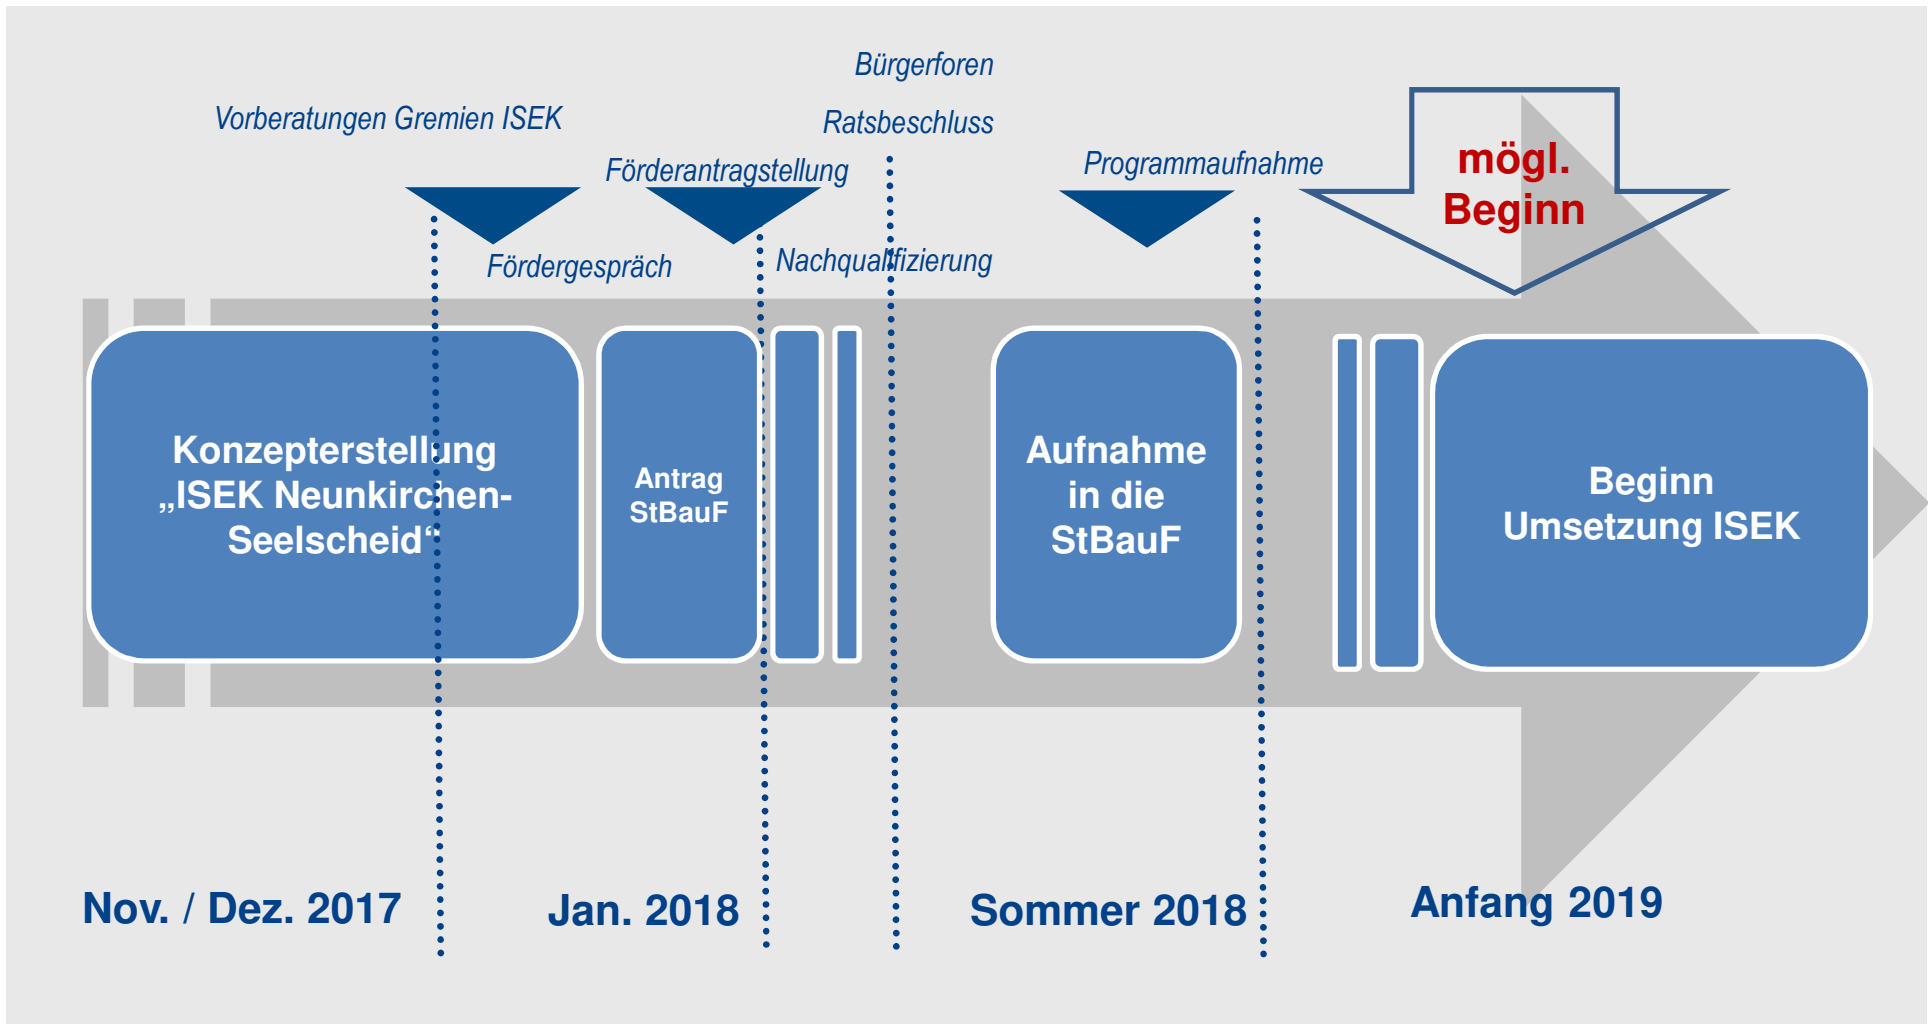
Bürgerforen

Vorberatungen Gremien ISEK

Ratsbeschluss

Förderantragstellung

Programmaufnahme

mögl. Beginn

Fördergespräch

Nachqualifizierung

Konzepterstellung „ISEK Neunkirchen-Seelscheid“

Antrag StBauF

Aufnahme in die StBauF

Beginn Umsetzung ISEK

Nov. / Dez. 2017

Jan. 2018

Sommer 2018

Anfang 2019